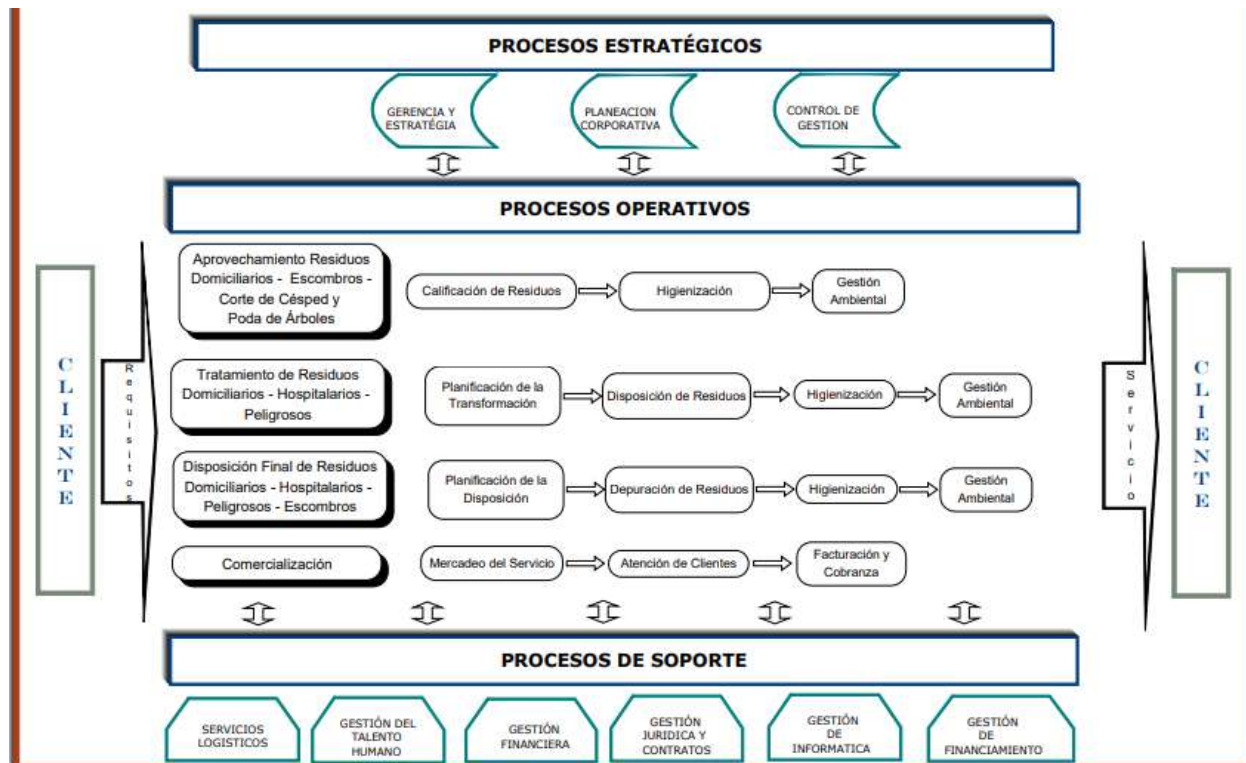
PROCESOS ESTRATÉGICOS

GERENCIA Y ESTRATÉGIA

PLANEACION CORPORATIVA

CONTROL DE GESTION

PROCESOS OPERATIVOS

CLIENTE

Requisitos

Aprovechamiento Residuos Domiciliarios - Escombros - Corte de Césped y Poda de Árboles

Calificación de Residuos

Higienización

Gestión Ambiental

Tratamiento de Residuos Domiciliarios - Hospitalarios - Peligrosos

Planificación de la Transformación

Disposición de Residuos

Higienización

Gestión Ambiental

Disposición Final de Residuos Domiciliarios - Hospitalarios - Peligrosos - Escombros

Planificación de la Disposición

Depuración de Residuos

Higienización

Gestión Ambiental

Comercialización

Mercadeo del Servicio

Atención de Clientes

Facturación y Cobranza

Servicio

CLIENTE

PROCESOS DE SOPORTE

SERVICIOS LOGISTICOS

GESTIÓN DEL TALENTO HUMANO

GESTIÓN FINANCIERA

GESTIÓN JURIDICA Y CONTRATOS

GESTIÓN DE INFORMATICA

GESTIÓN DE FINANCIAMIENTO